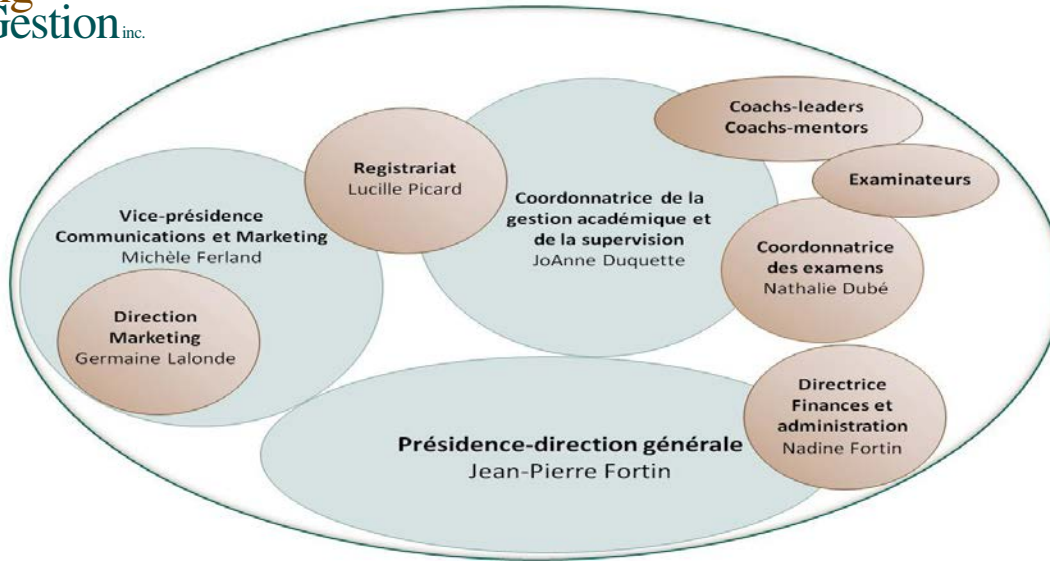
Gestion inc.

Registrariat
Lucille Picard

Coachs-leaders
Coachs-mentors

Examinateurs

Vice-présidence
Communications et Marketing
Michèle Ferland

Coordonnatrice de la gestion académique et de la supervision
JoAnne Duquette

Coordonnatrice des examens
Nathalie Dubé

Direction
Marketing
Germaine Lalonde

Directrice
Finances et administration
Nadine Fortin

Présidence-direction générale
Jean-Pierre Fortin